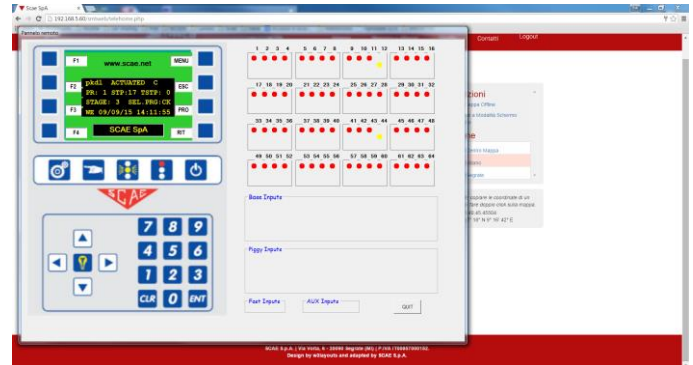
Scae SpA
192.168.0.60/sinweb/telefono.php
Pannello remoto
Contatti
Logout
F1
www.scae.net
MENU
pkdl ACTUATED C
PR: 1 STP:17 TSTP: 0
STAGE: 3 SEL.PRG:CK
WE 09/09/15 14:11:55
F2
ESC
F3
PRO
SCAE SpA
F4
RIT
SCAE
7 8 9
4 5 6
1 2 3
CLR 0 ENT
1 2 3 4
5 6 7 8
9 10 11 12
13 14 15 16
17 18 19 20
21 22 23 24
25 26 27 28
29 30 31 32
33 34 35 36
37 38 39 40
41 42 43 44
45 46 47 48
49 50 51 52
53 54 55 56
57 58 59 60
61 62 63 64
Base Inputs
Piggy Inputs
Past Inputs
AUX Inputs
QUIT
zioni
Mappa Offline
a Modalità Schermo
SCAE S.p.A. | Via Volta, 6 - 20090 Segrate (MI) | P.IVA 00867000150
Design by willdynuts and adapted by SCAE S.p.A.